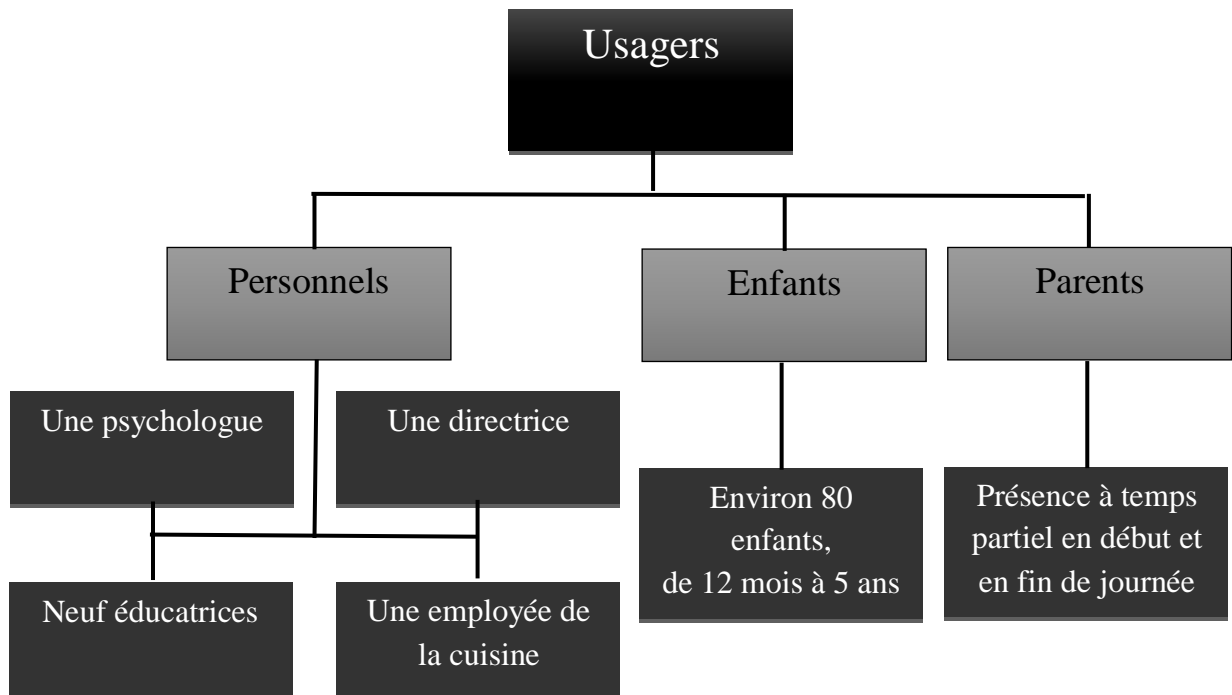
Usagers

Personnels

Enfants

Parents

Une psychologue

Une directrice

Neuf éducatrices

Une employée de la cuisine

Environ 80 enfants, de 12 mois à 5 ans

Présence à temps partiel en début et en fin de journée